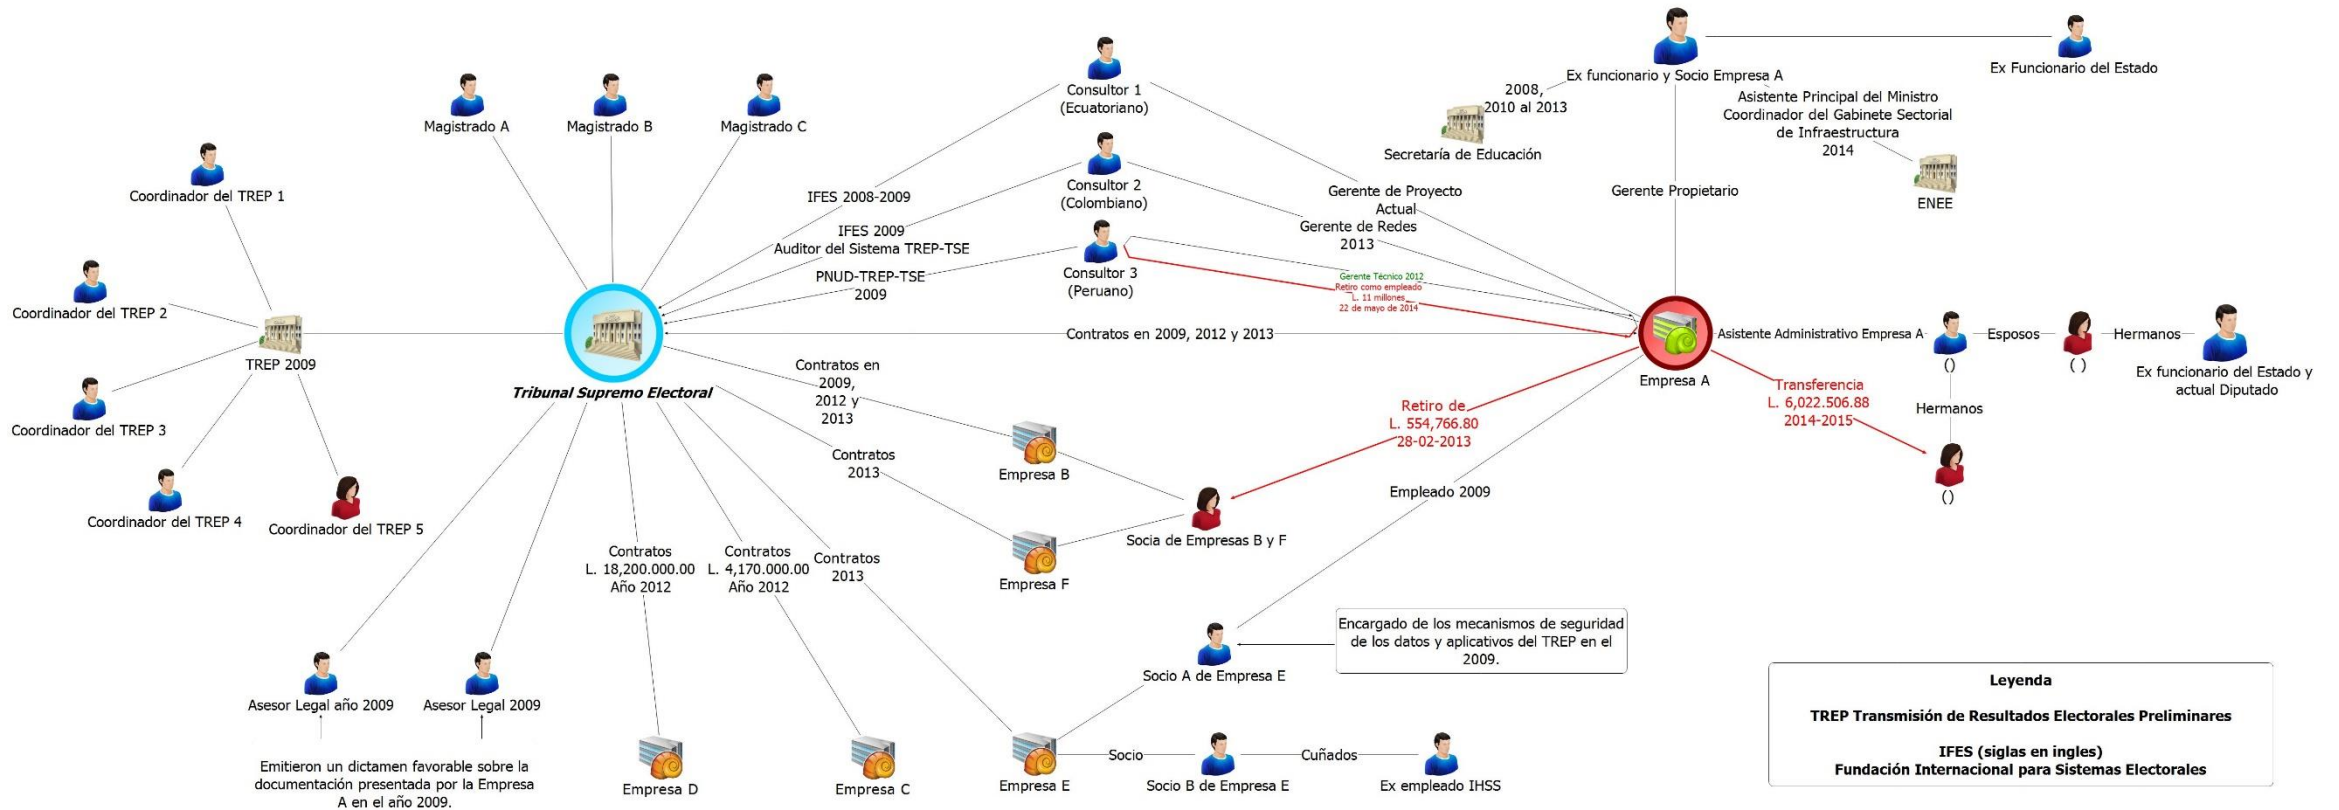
Magistrado A
Magistrado B
Magistrado C
Coordinador del TREP 1
Coordinador del TREP 2
TREP 2009
Coordinador del TREP 3
Coordinador del TREP 4
Coordinador del TREP 5
Tribunal Supremo Electoral
Consultor 1 (Ecuatoriano)
Consultor 2 (Colombiano)
Consultor 3 (Peruano)
IFES 2008-2009
IFES 2009
Auditor del Sistema TREP-TSE
PNUD-TREP-TSE 2009
Ex funcionario y Socio Empresa A
Ex Funcionario del Estado
2008, 2010 al 2013
Secretaría de Educación
Asistente Principal del Ministro Coordinador del Gabinete Sectorial de Infraestructura 2014
ENEE
Gerente de Proyecto Actual
Gerente de Redes 2013
Gerente Propietario
Gerente Técnico 2012
Retiro como empleado
L. 11 millones
22 de mayo de 2014
Contratos en 2009, 2012 y 2013
Empresa A
Asistente Administrativo Empresa A
()
Esposos
( )
Hermanos
Ex funcionario del Estado y actual Diputado
Hermanos
()
Transferencia L. 6,022.506.88 2014-2015
Retiro de L. 554,766.80 28-02-2013
Contratos en 2009, 2012 y 2013
Empresa B
Contratos 2013
Socia de Empresas B y F
Empresa F
Empleado 2009
Contratos L. 18,200.000.00 Año 2012
Contratos L. 4,170.000.00 Año 2012
Contratos 2013
Encargado de los mecanismos de seguridad de los datos y aplicativos del TREP en el 2009.
Socio A de Empresa E
Asesor Legal año 2009
Asesor Legal 2009
Emitieron un dictamen favorable sobre la documentación presentada por la Empresa A en el año 2009.
Empresa D
Empresa C
Empresa E
Socio
Socio B de Empresa E
Cuñados
Ex empleado IHSS
Leyenda
TREP Transmisión de Resultados Electorales Preliminares
IFES (siglas en ingles)
Fundación Internacional para Sistemas Electorales